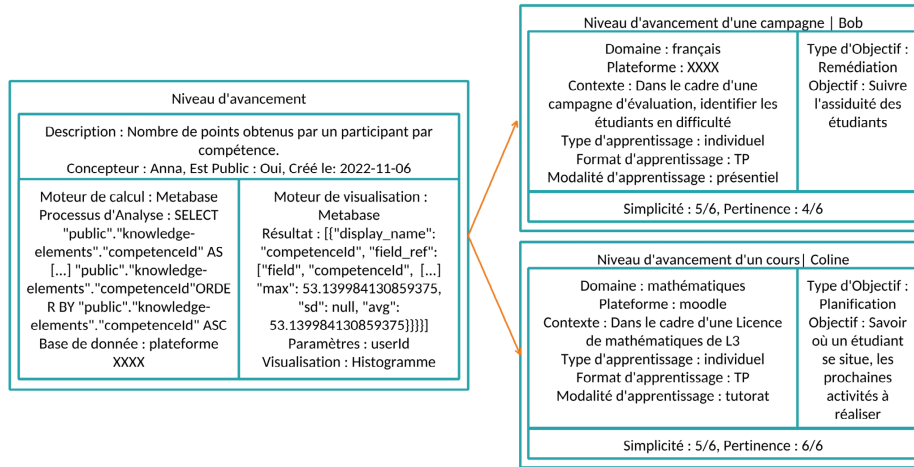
Niveau d'avancement

Description : Nombre de points obtenus par un participant par compétence.
Concepteur : Anna, Est Public : Oui, Créé le: 2022-11-06

Moteur de calcul : Metabase
Processus d'Analyse : SELECT "public"."knowledge-elements"."competenceId" AS […] "public"."knowledge-elements"."competenceId"ORDER BY "public"."knowledge-elements"."competenceId" ASC
Base de donnée : plateforme XXXX

Moteur de visualisation : Metabase
Résultat : [{"display_name": "competenceId", "field_ref": ["field", "competenceId", […] "max": 53.139984130859375, "sd": null, "avg": 53.139984130859375}]}}]
Paramètres : userId
Visualisation : Histogramme

Niveau d'avancement d'une campagne | Bob

Domaine : français
Plateforme : XXXX
Contexte : Dans le cadre d'une campagne d'évaluation, identifier les étudiants en difficulté
Type d'apprentissage : individuel
Format d'apprentissage : TP
Modalité d'apprentissage : présentiel

Type d'Objectif : Remédiation
Objectif : Suivre l'assiduité des étudiants

Simplicité : 5/6, Pertinence : 4/6

Niveau d'avancement d'un cours| Coline

Domaine : mathématiques
Plateforme : moodle
Contexte : Dans le cadre d'une Licence de mathématiques de L3
Type d'apprentissage : individuel
Format d'apprentissage : TP
Modalité d'apprentissage : tutorat

Type d'Objectif : Planification
Objectif : Savoir où un étudiant se situe, les prochaines activités à réaliser

Simplicité : 5/6, Pertinence : 6/6